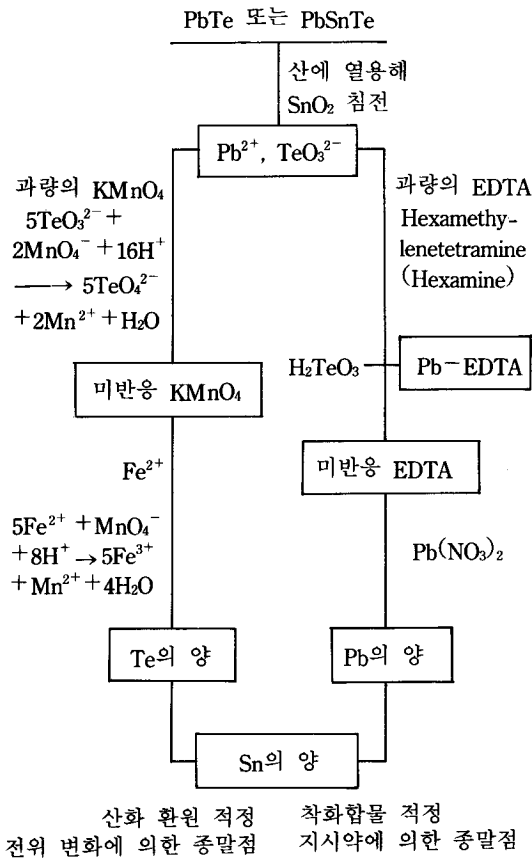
PbTe 또는 PbSnTe

산에 열용해
$SnO_2$ 침전

$Pb^{2+}$, $TeO_3^{2-}$

과량의 $KMnO_4$
$5TeO_3^{2-} + 2MnO_4^- + 16H^+ \longrightarrow 5TeO_4^{2-} + 2Mn^{2+} + H_2O$

미반응 $KMnO_4$

$Fe^{2+}$

$5Fe^{2+} + MnO_4^- + 8H^+ \rightarrow 5Fe^{3+} + Mn^{2+} + 4H_2O$

Te의 양

과량의 EDTA
Hexamethylenetetramine
(Hexamine)

$H_2TeO_3$

Pb－EDTA

미반응 EDTA

$Pb(NO_3)_2$

Pb의 양

Sn의 양

산화 환원 적정
전위 변화에 의한 종말점

착화합물 적정
지시약에 의한 종말점